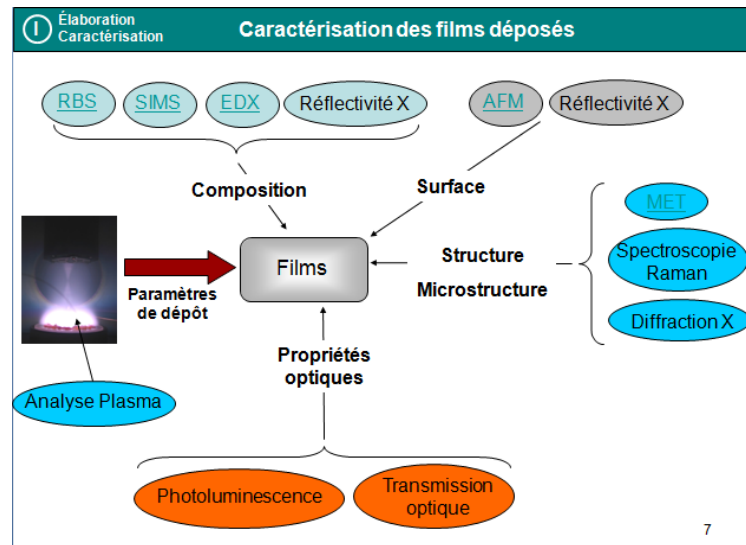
I Élaboration Caractérisation

Caractérisation des films déposés

RBS

SIMS

EDX

Réflectivité X

AFM

Réflectivité X

Composition

Surface

MET

Films

Structure

Spectroscopie Raman

Microstructure

Paramètres de dépôt

Diffraction X

Propriétés optiques

Analyse Plasma

Photoluminescence

Transmission optique

7